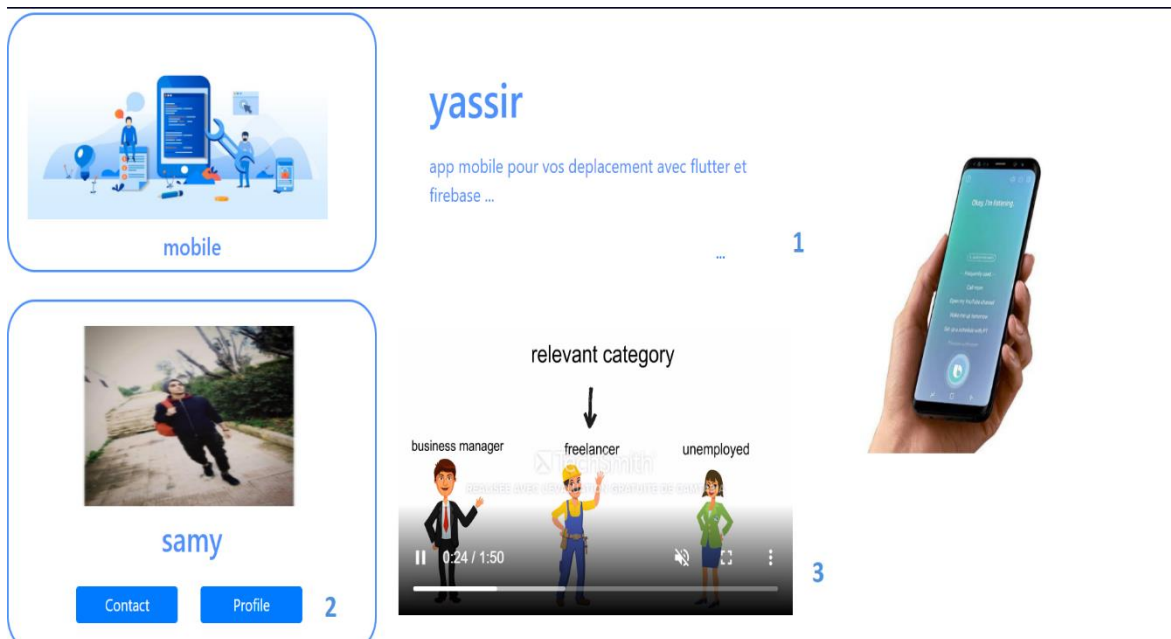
mobile

yassir

app mobile pour vos deplacement avec flutter et firebase ...

...

1

Okay, I'm listening.

samy

Contact

Profile

2

relevant category

business manager

freelancer

unemployed

Renderforest

RÉALISÉ AVEC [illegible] GRATUITE DE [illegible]

0:24 / 1:50

3